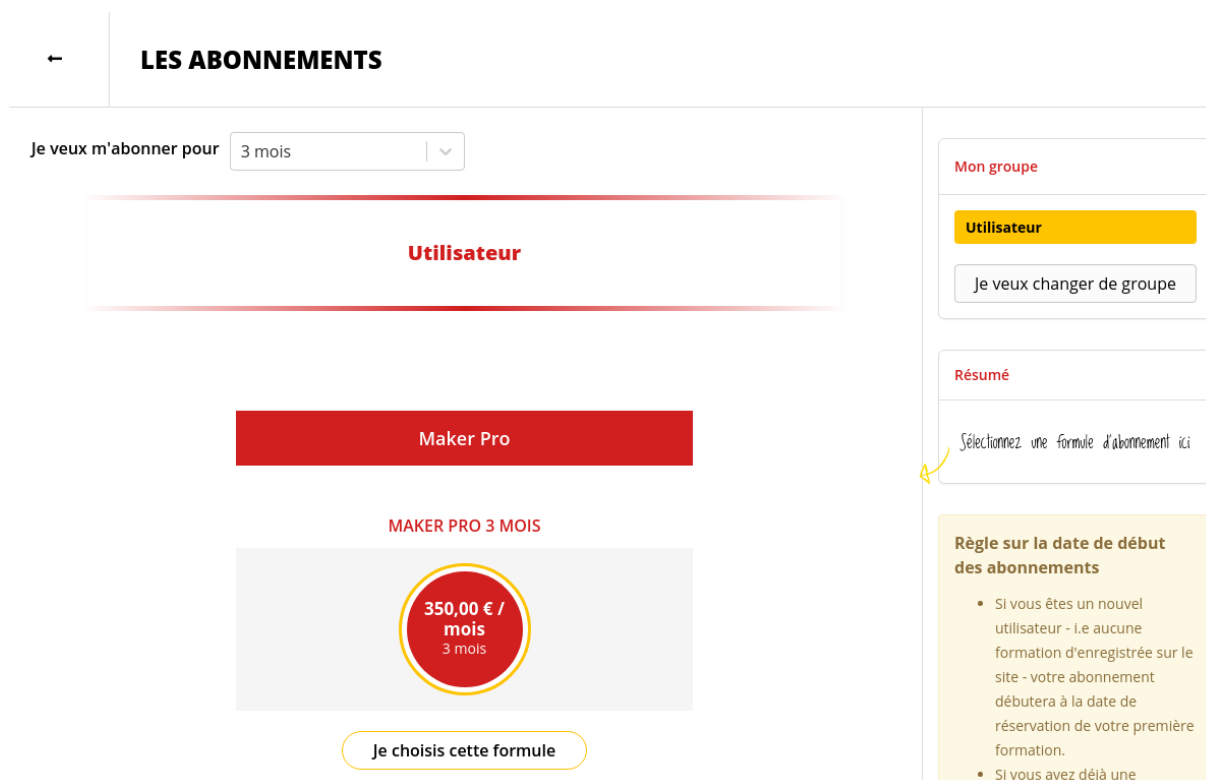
←

LES ABONNEMENTS

Je veux m'abonner pour 3 mois

Utilisateur

Maker Pro

MAKER PRO 3 MOIS

350,00 € / mois
3 mois

Je choisis cette formule

Mon groupe

Utilisateur

Je veux changer de groupe

Résumé

Sélectionnez une formule d'abonnement ici

Règle sur la date de début des abonnements

- Si vous êtes un nouvel utilisateur - i.e aucune formation d'enregistrée sur le site - votre abonnement débutera à la date de réservation de votre première formation.
- Si vous avez déjà une